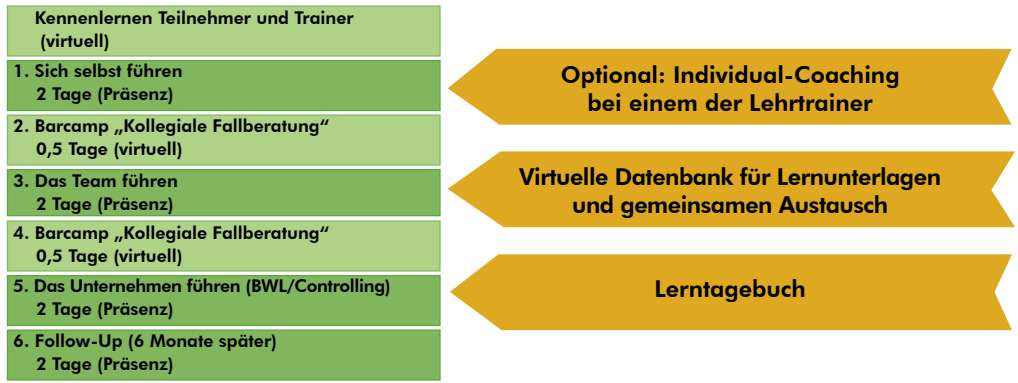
Kennenlernen Teilnehmer und Trainer (virtuell)

1. Sich selbst führen
2 Tage (Präsenz)

2. Barcamp „Kollegiale Fallberatung“
0,5 Tage (virtuell)

3. Das Team führen
2 Tage (Präsenz)

4. Barcamp „Kollegiale Fallberatung“
0,5 Tage (virtuell)

5. Das Unternehmen führen (BWL/Controlling)
2 Tage (Präsenz)

6. Follow-Up (6 Monate später)
2 Tage (Präsenz)

Optional: Individual-Coaching bei einem der Lehrtrainer

Virtuelle Datenbank für Lernunterlagen und gemeinsamen Austausch

Lerntagebuch